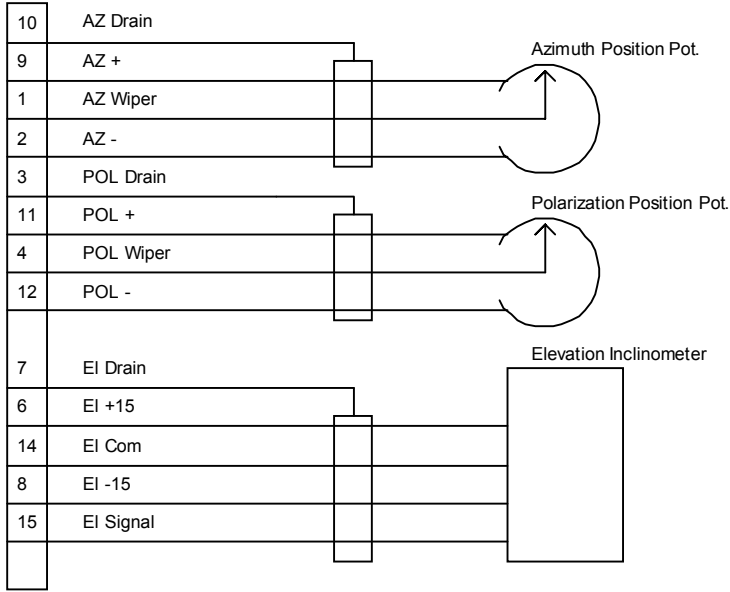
10 AZ Drain
9 AZ +
1 AZ Wiper
2 AZ -
3 POL Drain
11 POL +
4 POL Wiper
12 POL -
7 El Drain
6 El +15
14 El Com
8 El -15
15 El Signal

Azimuth Position Pot.

Polarization Position Pot.

Elevation Inclinometer